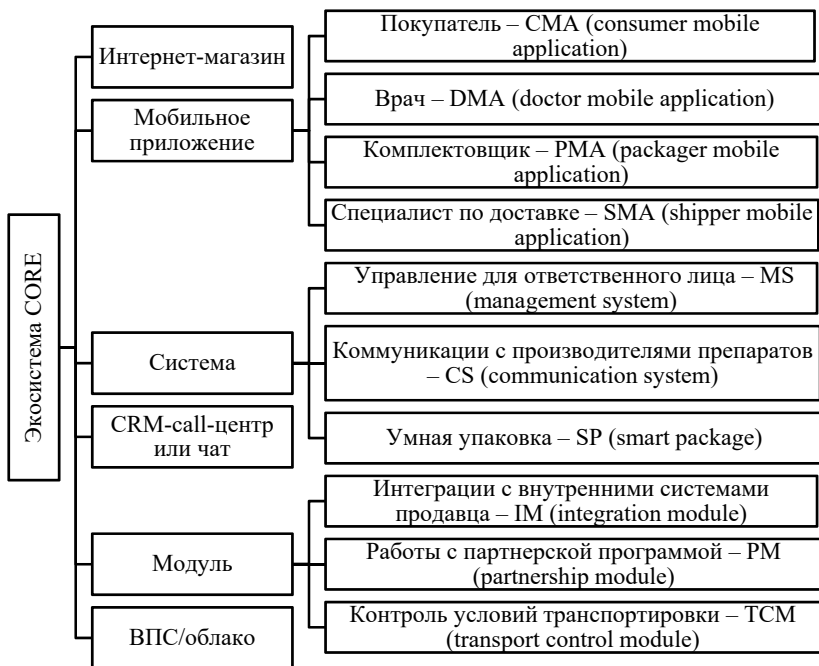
Экосистема CORE

Интернет-магазин

Мобильное приложение

Покупатель – CMA (consumer mobile application)

Врач – DMA (doctor mobile application)

Комплектовщик – PMA (packager mobile application)

Специалист по доставке – SMA (shipper mobile application)

Система

Управление для ответственного лица – MS (management system)

Коммуникации с производителями препаратов – CS (communication system)

Умная упаковка – SP (smart package)

CRM-call-центр или чат

Модуль

Интеграции с внутренними системами продавца – IM (integration module)

Работы с партнерской программой – PM (partnership module)

Контроль условий транспортировки – TCM (transport control module)

ВПС/облако